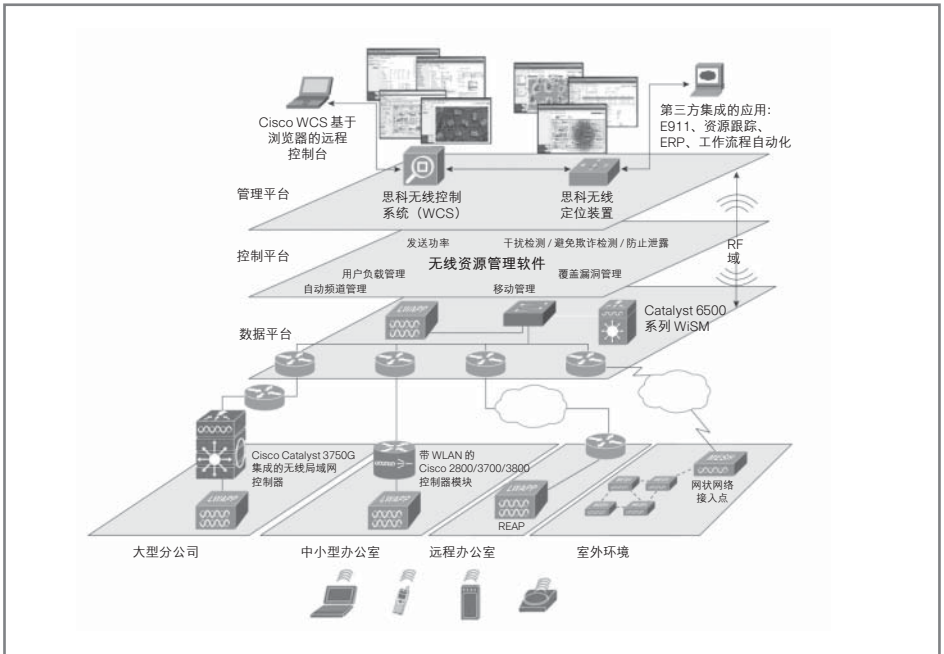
Cisco WCS 基于浏览器的远程控制台

第三方集成的应用：E911、资源跟踪、ERP、工作流程自动化

管理平台

思科无线控制系统（WCS）

思科无线定位装置

RF 域

控制平台

发送功率

干扰检测 / 避免欺诈检测 / 防止泄露

无线资源管理软件

用户负载管理

覆盖漏洞管理

自动频道管理

移动管理

数据平台

LWAPP

Catalyst 6500 系列 WiSM

Cisco Catalyst 3750G 集成的无线局域网控制器

带 WLAN 的 Cisco 2800/3700/3800 控制器模块

LWAPP

LWAPP

LWAPP

REAP

MESH

网状网络接入点

大型分公司

中小型办公室

远程办公室

室外环境